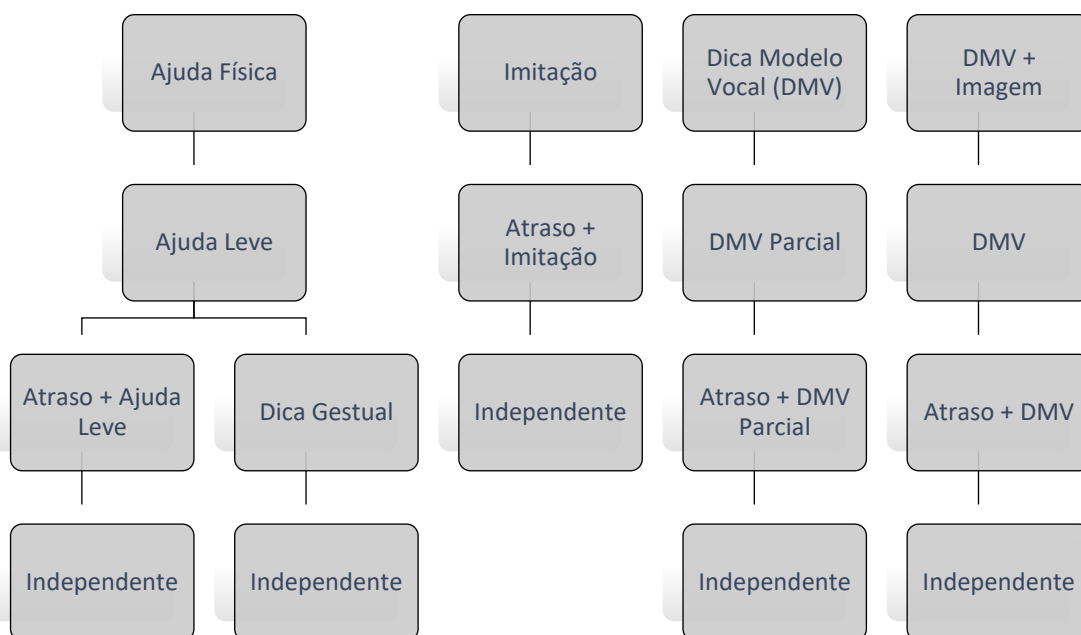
Ajuda Física

Ajuda Leve

Atraso + Ajuda Leve

Independente

Dica Gestual

Independente

Imitação

Atraso + Imitação

Independente

Dica Modelo Vocal (DMV)

DMV Parcial

Atraso + DMV Parcial

Independente

DMV + Imagem

DMV

Atraso + DMV

Independente